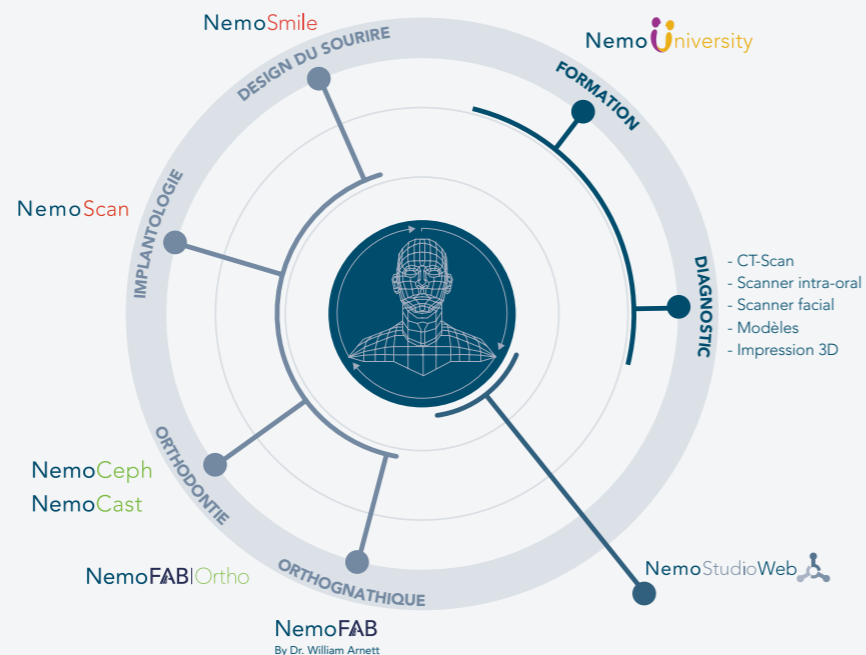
NemoSmile

DESIGN DU SOURIRE

NemoUniversity

FORMATION

NemoScan

IMPLANTOLOGIE

DIAGNOSTIC

- CT-Scan
- Scanner intra-oral
- Scanner facial
- Modèles
- Impression 3D

ORTHODONTIE

NemoCeph
NemoCast

NemoFAB|Ortho

ORTHOGNATHIQUE

NemoStudioWeb

NemoFAB
By Dr. William Arnett